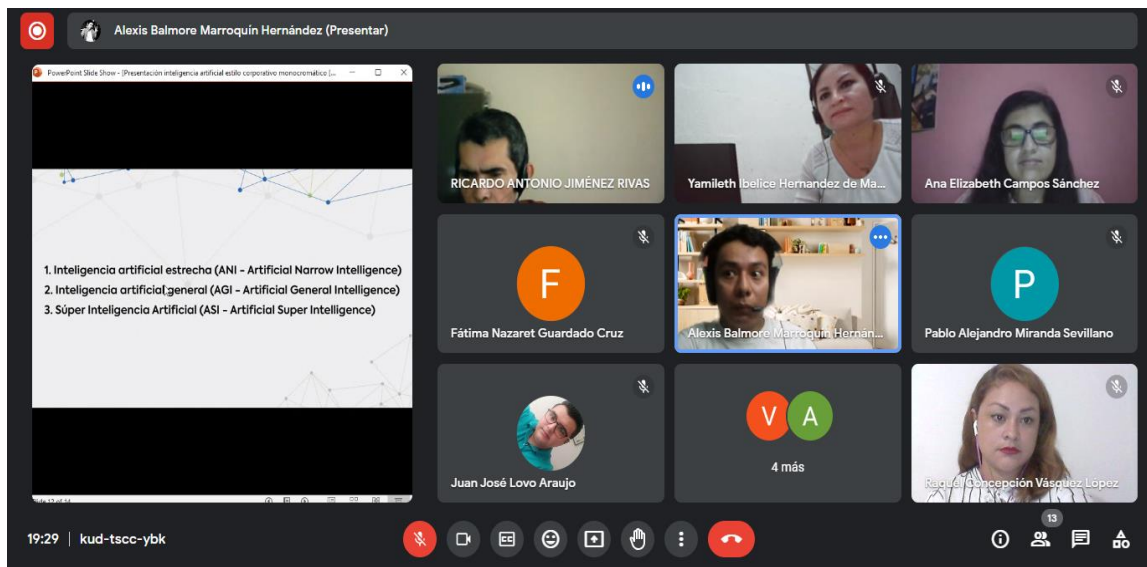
Alexis Balmore Marroquín Hernández (Presentar)

PowerPoint Slide Show - [Presentación inteligencia artificial estilo corporativo monocromático [...]

1. Inteligencia artificial estrecha (ANI - Artificial Narrow Intelligence)
2. Inteligencia artificial general (AGI - Artificial General Intelligence)
3. Súper Inteligencia Artificial (ASI - Artificial Super Intelligence)

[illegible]

RICARDO ANTONIO JIMÉNEZ RIVAS
Yamileth Ibelice Hernandez de Ma...
Ana Elizabeth Campos Sánchez
F
Fátima Nazaret Guardado Cruz
Alexis Balmore Marroquín Hernán...
P
Pablo Alejandro Miranda Sevillano
Juan José Lovo Araujo
V A
4 más
Raquel Concepción Vásquez López

19:29 | kud-tscc-ybk
13